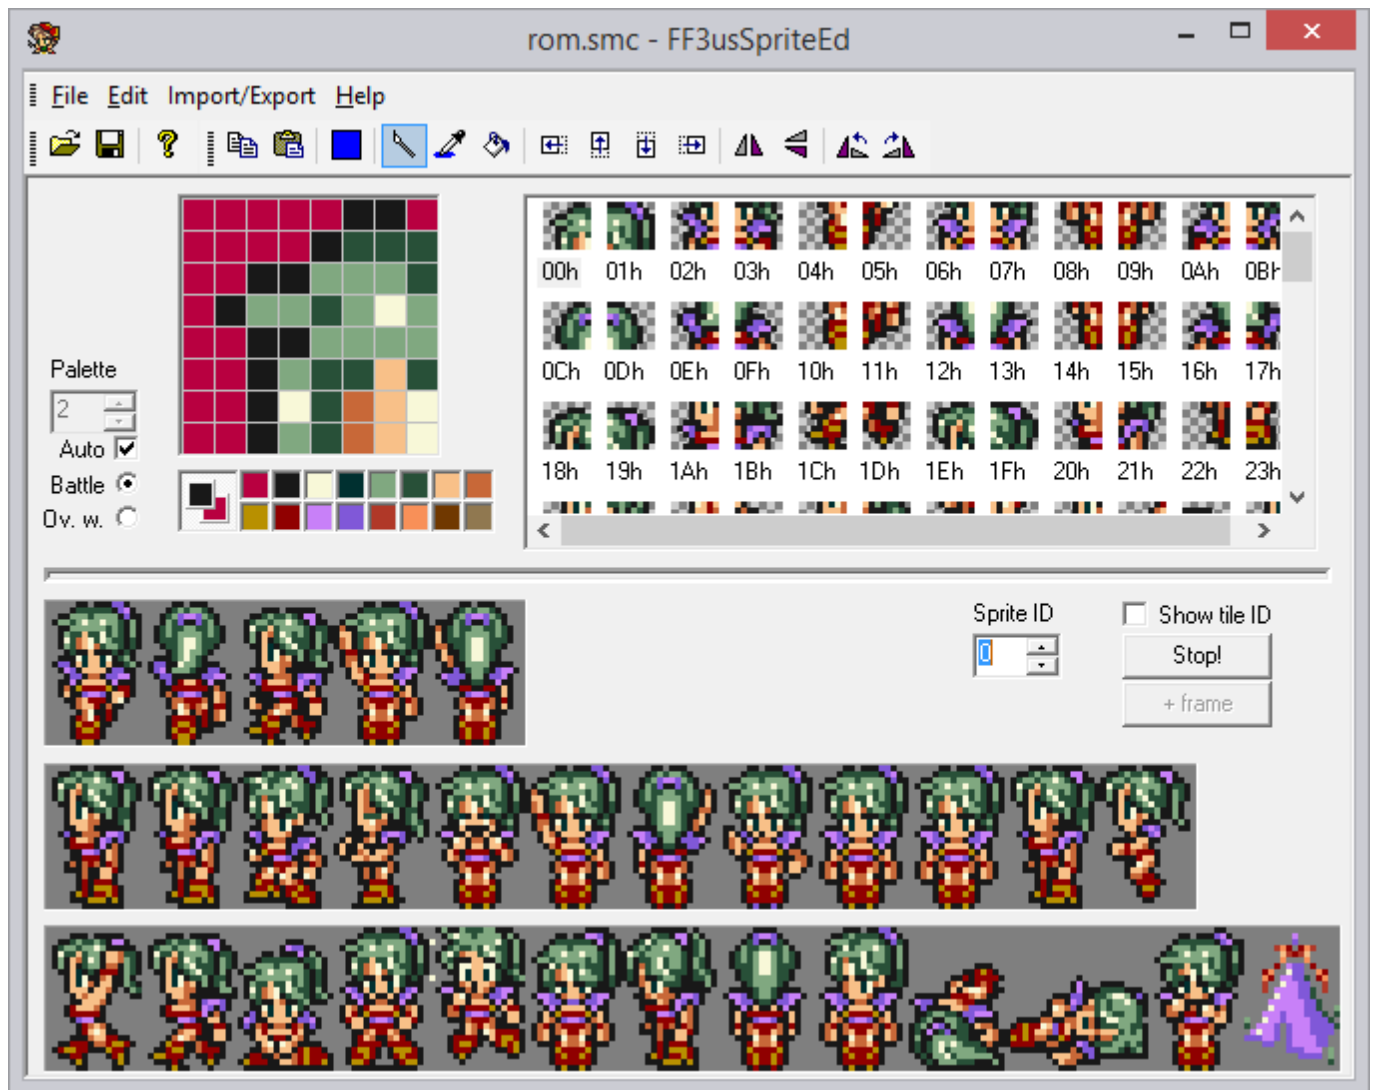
rom.smc - FF3usSpriteEd

File Edit Import/Export Help

Palette
2
Auto
Battle
Ov. w.

00h 01h 02h 03h 04h 05h 06h 07h 08h 09h 0Ah 0Bh
0Ch 0Dh 0Eh 0Fh 10h 11h 12h 13h 14h 15h 16h 17h
18h 19h 1Ah 1Bh 1Ch 1Dh 1Eh 1Fh 20h 21h 22h 23h

Sprite ID
0
Show tile ID
Stop!
+ frame